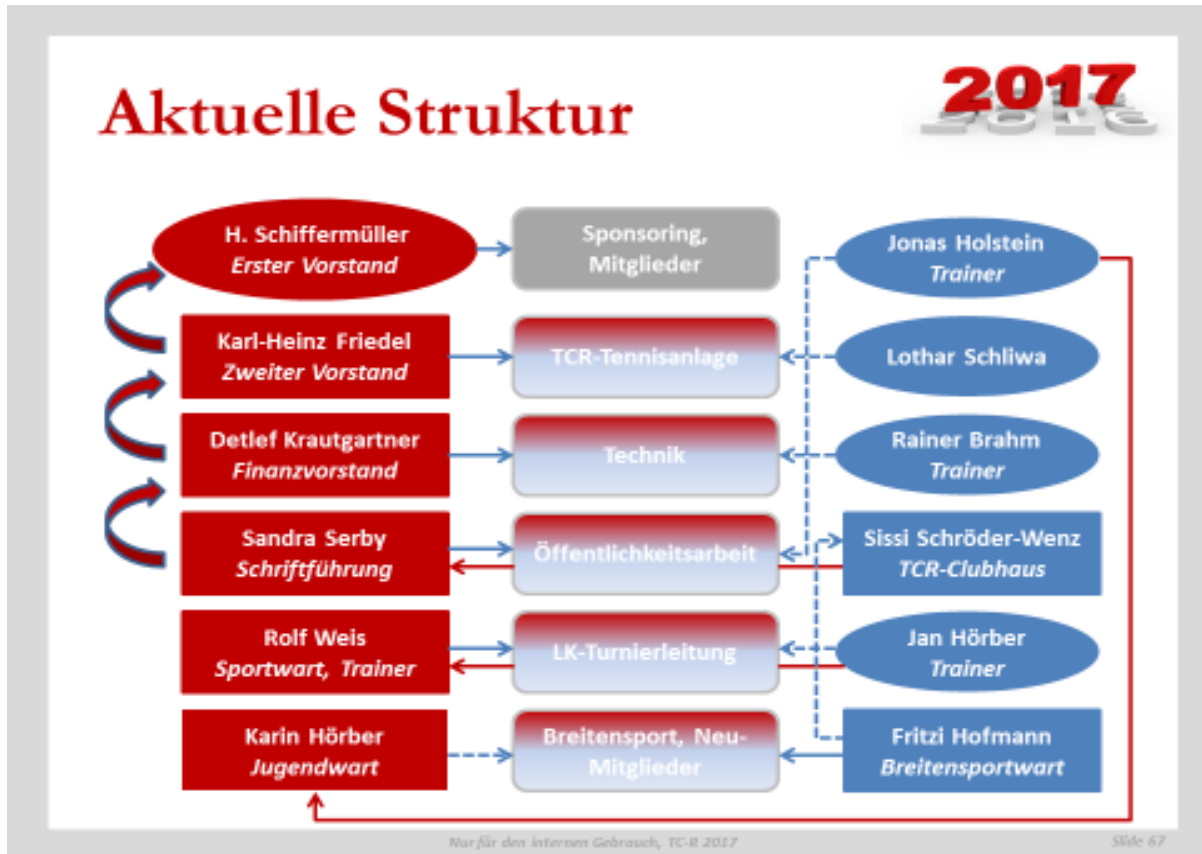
Aktuelle Struktur

2017

H. Schiffermüller
Erster Vorstand

Sponsoring, Mitglieder

Jonas Holstein
Trainer

Karl-Heinz Friedel
Zweiter Vorstand

TCR-Tennisanlage

Lothar Schliwa

Detlef Krautgartner
Finanzvorstand

Technik

Rainer Brahm
Trainer

Sandra Serby
Schriftführung

Öffentlichkeitsarbeit

Sissi Schröder-Wenz
TCR-Clubhaus

Rolf Weis
Sportwart, Trainer

LK-Turnierleitung

Jan Hörber
Trainer

Karin Hörber
Jugendwart

Breitensport, Neu-Mitglieder

Fritzi Hofmann
Breitensportwart

Nur für den internen Gebrauch, TC-R 2017

Slide 67